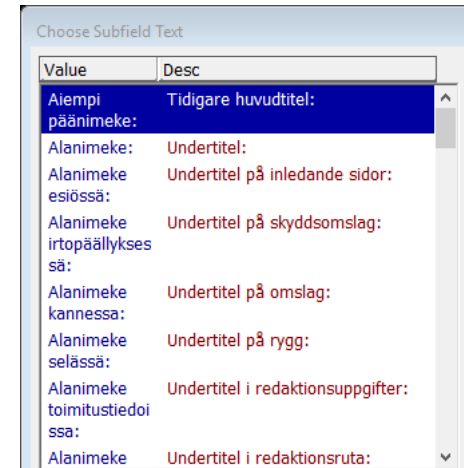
Choose Subfield Text

| Value | Desc |
|---|---|
| Aiempi päänimeke: | Tidigare huvudtitel: |
| Alanimeke: | Undertitel: |
| Alanimeke esiössä: | Undertitel på inledande sidor: |
| Alanimeke irtopäällykses sä: | Undertitel på skyddsomslag: |
| Alanimeke kannessa: | Undertitel på omslag: |
| Alanimeke selässä: | Undertitel på rygg: |
| Alanimeke toimitustiedoi ssa: | Undertitel i redaktionsuppgifter: |
| Alanimeke | Undertitel i redaktionsruta: |